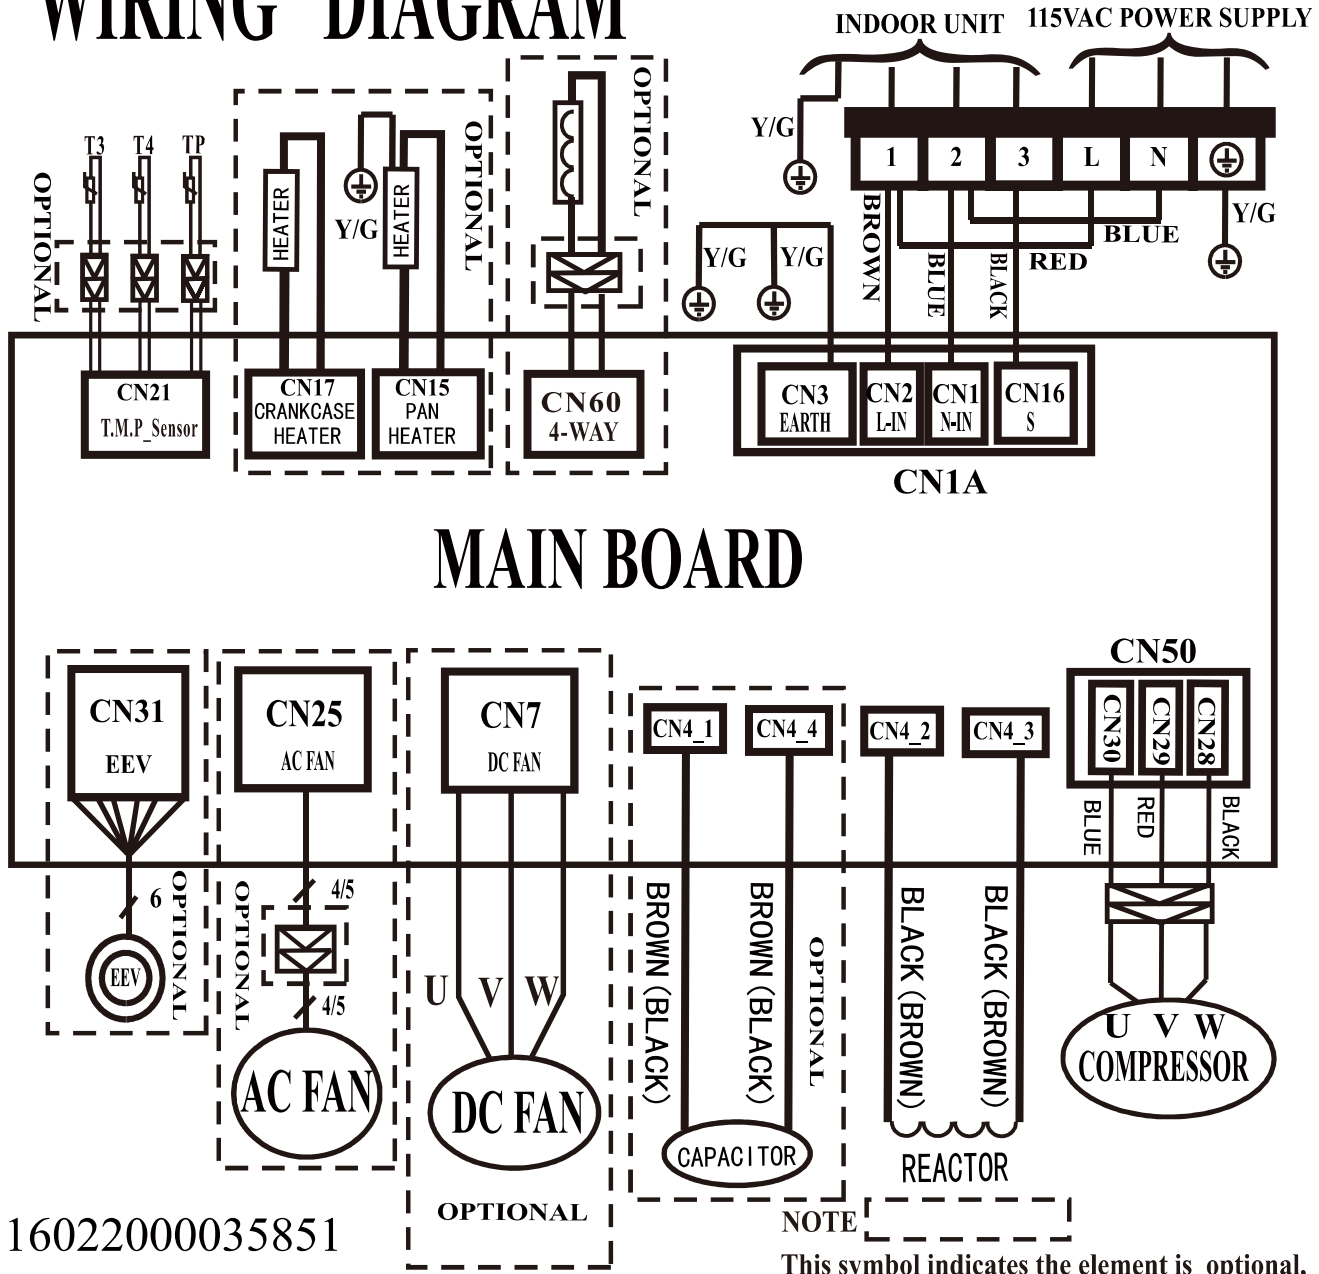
WIRING DIAGRAM

INDOOR UNIT
115VAC POWER SUPPLY
Y/G
1 2 3 L N
Y/G
BROWN
BLUE
BLACK
RED
BLUE
Y/G
Y/G

OPTIONAL
T3 T4 TP
HEATER
Y/G
HEATER
OPTIONAL
OPTIONAL

CN21
T.M.P_Sensor
CN17
CRANKCASE
HEATER
CN15
PAN
HEATER
CN60
4-WAY
CN3
EARTH
CN2
L-IN
CN1
N-IN
CN16
S
CN1A

MAIN BOARD

CN31
EEV
CN25
AC FAN
CN7
DC FAN
CN4_1
CN4_4
CN4_2
CN4_3
CN50
CN30
CN29
CN28
BLUE
RED
BLACK

6
EEV
OPTIONAL
OPTIONAL
4/5
4/5
AC FAN
U V W
DC FAN
OPTIONAL
BROWN (BLACK)
BROWN (BLACK)
OPTIONAL
CAPACITOR
BLACK (BROWN)
BLACK (BROWN)
REACTOR
U V W
COMPRESSOR

16022000035851
NOTE
This symbol indicates the element is optional.